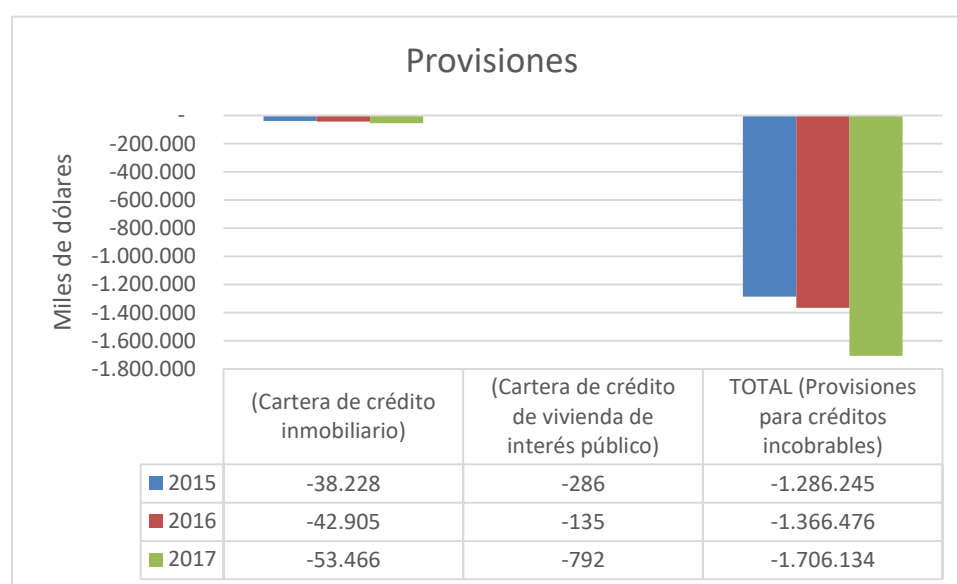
Provisiones

Miles de dólares

-
-200.000
-400.000
-600.000
-800.000
-1.000.000
-1.200.000
-1.400.000
-1.600.000
-1.800.000

| | (Cartera de crédito inmobiliario) | (Cartera de crédito de vivienda de interés público) | TOTAL (Provisiones para créditos incobrables) |
|---|---|---|---|
| 2015 | -38.228 | -286 | -1.286.245 |
| 2016 | -42.905 | -135 | -1.366.476 |
| 2017 | -53.466 | -792 | -1.706.134 |